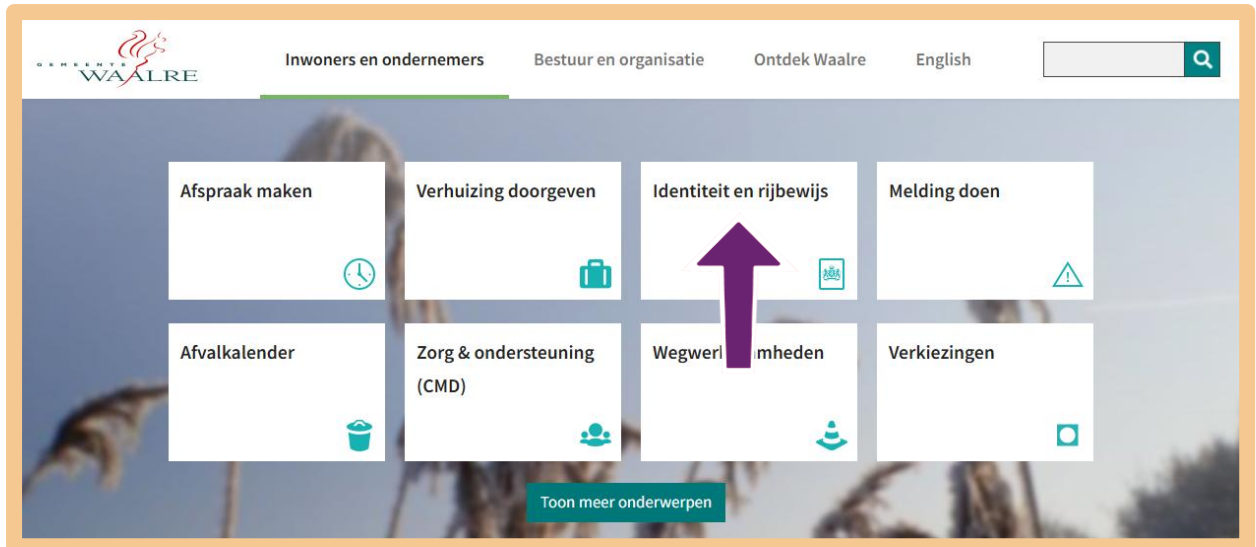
GEMEENTE WAALRE

Inwoners en ondernemers
Bestuur en organisatie
Ontdek Waalre
English

Afspraak maken
Verhuizing doorgeven
Identiteit en rijbewijs
Melding doen

Afvalkalender
Zorg & ondersteuning (CMD)
Wegwerk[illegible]mheden
Verkiezingen

Toon meer onderwerpen